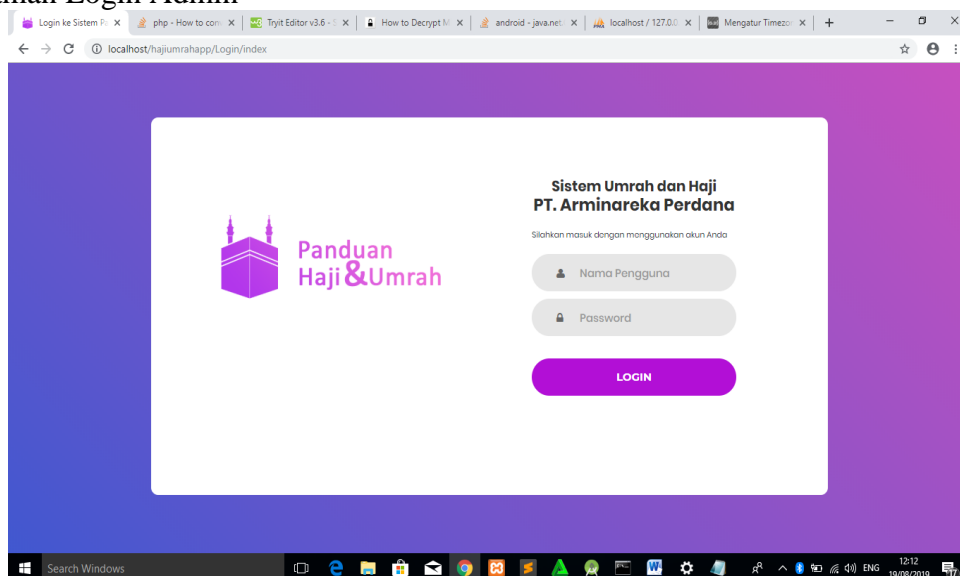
Login ke Sistem P ×
php - How to con ×
Tryit Editor v3.6 - ×
How to Decrypt M ×
android - java.net ×
localhost / 127.0.0 ×
Mengatur Timezo ×
+

localhost/hajiumrahapp/Login/index

Panduan Haji&Umrah

Sistem Umrah dan Haji
PT. Arminareka Perdana

Silahkan masuk dengan menggunakan akun Anda

Nama Pengguna

Password

LOGIN

Search Windows

ENG
12:12
19/08/2019